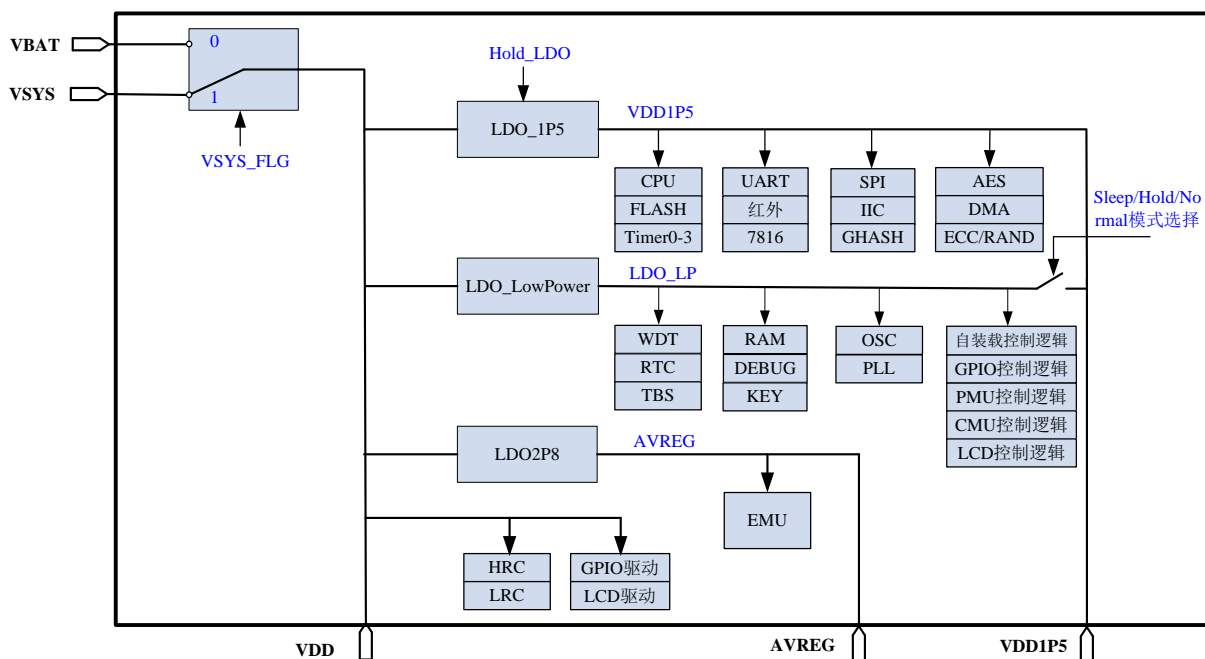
VBAT
VSYS
0
1
VSYS_FLG
Hold_LDO
LDO_1P5
VDD1P5
CPU
FLASH
Timer0-3
UART
红外
7816
SPI
IIC
GHASH
AES
DMA
ECC/RAND
Sleep/Hold/Normal模式选择
LDO_LowPower
LDO_LP
WDT
RTC
TBS
RAM
DEBUG
KEY
OSC
PLL
自装载控制逻辑
GPIO控制逻辑
PMU控制逻辑
CMU控制逻辑
LCD控制逻辑
LDO2P8
AVREG
EMU
HRC
LRC
GPIO驱动
LCD驱动
VDD
AVREG
VDD1P5